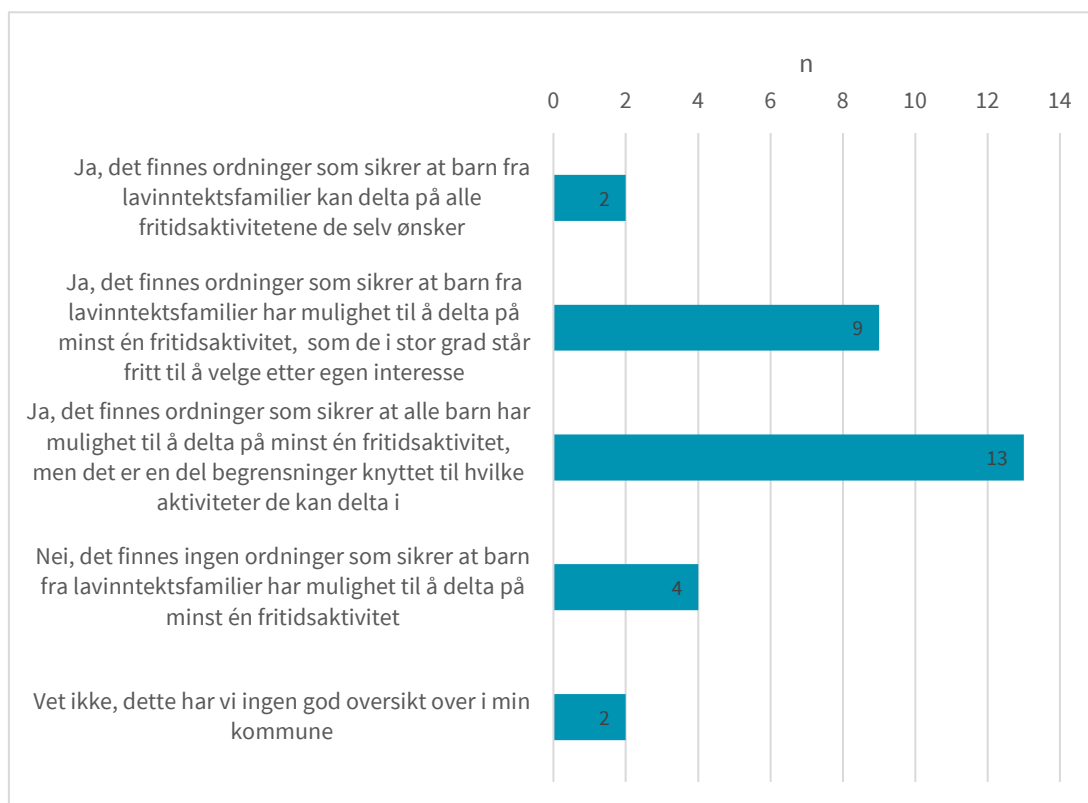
n

0 2 4 6 8 10 12 14

Ja, det finnes ordninger som sikrer at barn fra lavinntektsfamilier kan delta på alle fritidsaktivitetene de selv ønsker

2

Ja, det finnes ordninger som sikrer at barn fra lavinntektsfamilier har mulighet til å delta på minst én fritidsaktivitet, som de i stor grad står fritt til å velge etter egen interesse

9

Ja, det finnes ordninger som sikrer at alle barn har mulighet til å delta på minst én fritidsaktivitet, men det er en del begrensninger knyttet til hvilke aktiviteter de kan delta i

13

Nei, det finnes ingen ordninger som sikrer at barn fra lavinntektsfamilier har mulighet til å delta på minst én fritidsaktivitet

4

Vet ikke, dette har vi ingen god oversikt over i min kommune

2